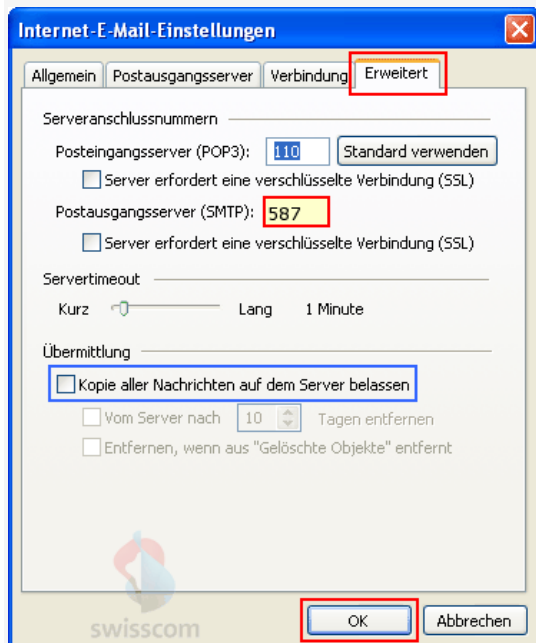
Internet-E-Mail-Einstellungen

Allgemein | Postausgangsserver | Verbindung | Erweitert

Serveranschlussnummern

Posteingangsserver (POP3): 110 Standard verwenden

Server erfordert eine verschlüsselte Verbindung (SSL)

Postausgangsserver (SMTP): 587

Server erfordert eine verschlüsselte Verbindung (SSL)

Servertimeout

Kurz Lang 1 Minute

Übermittlung

Kopie aller Nachrichten auf dem Server belassen

Vom Server nach 10 Tagen entfernen

Entfernen, wenn aus "Gelöschte Objekte" entfernt

swisscom

OK Abbrechen